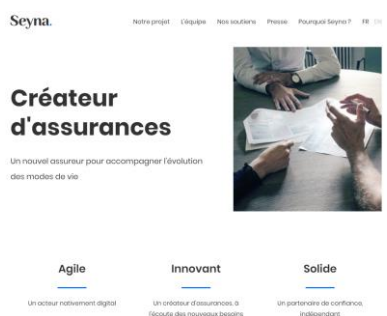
Seyna.

Notre projet L'équipe Nos soutiens Presse Pourquoi Seyna ? FR EN

Créateur d'assurances

Un nouvel assureur pour accompagner l'évolution des modes de vie

Agile

Un acteur nativement digital

Innovant

Un créateur d'assurances, à l'écoute des nouveaux besoins

Solide

Un partenaire de confiance, indépendant